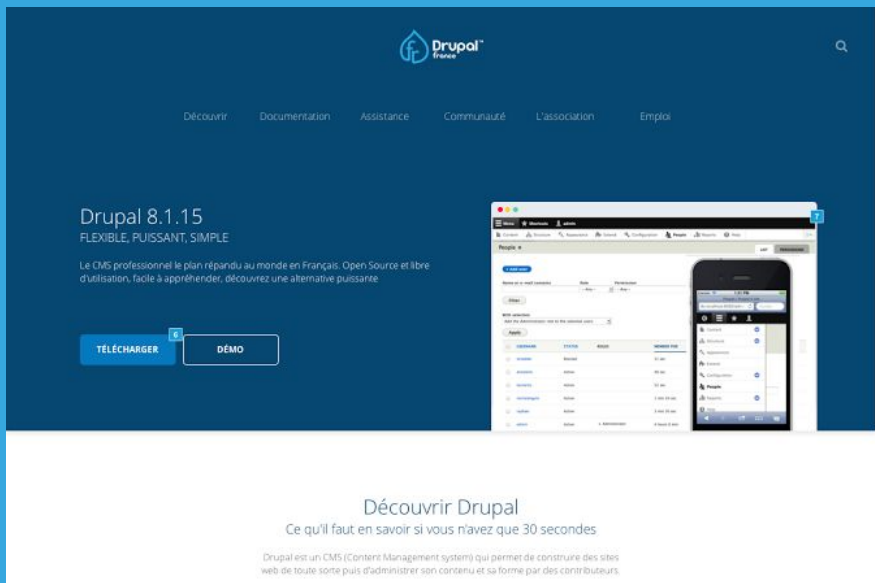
Drupal™ france

Découvrir Documentation Assistance Communauté L'association Emploi

Drupal 8.1.15
FLEXIBLE, PUISSANT, SIMPLE

Le CMS professionnel le plan répandu au monde en Français. Open Source et libre d'utilisation, facile à appréhender, découvrez une alternative puissante

6
TÉLÉCHARGER
DÉMO

7

Découvrir Drupal
Ce qu'il faut en savoir si vous n'avez que 30 secondes

Drupal est un CMS (Content Management system) qui permet de construire des sites web de toute sorte puis d'administrer son contenu et sa forme par des contributeurs.